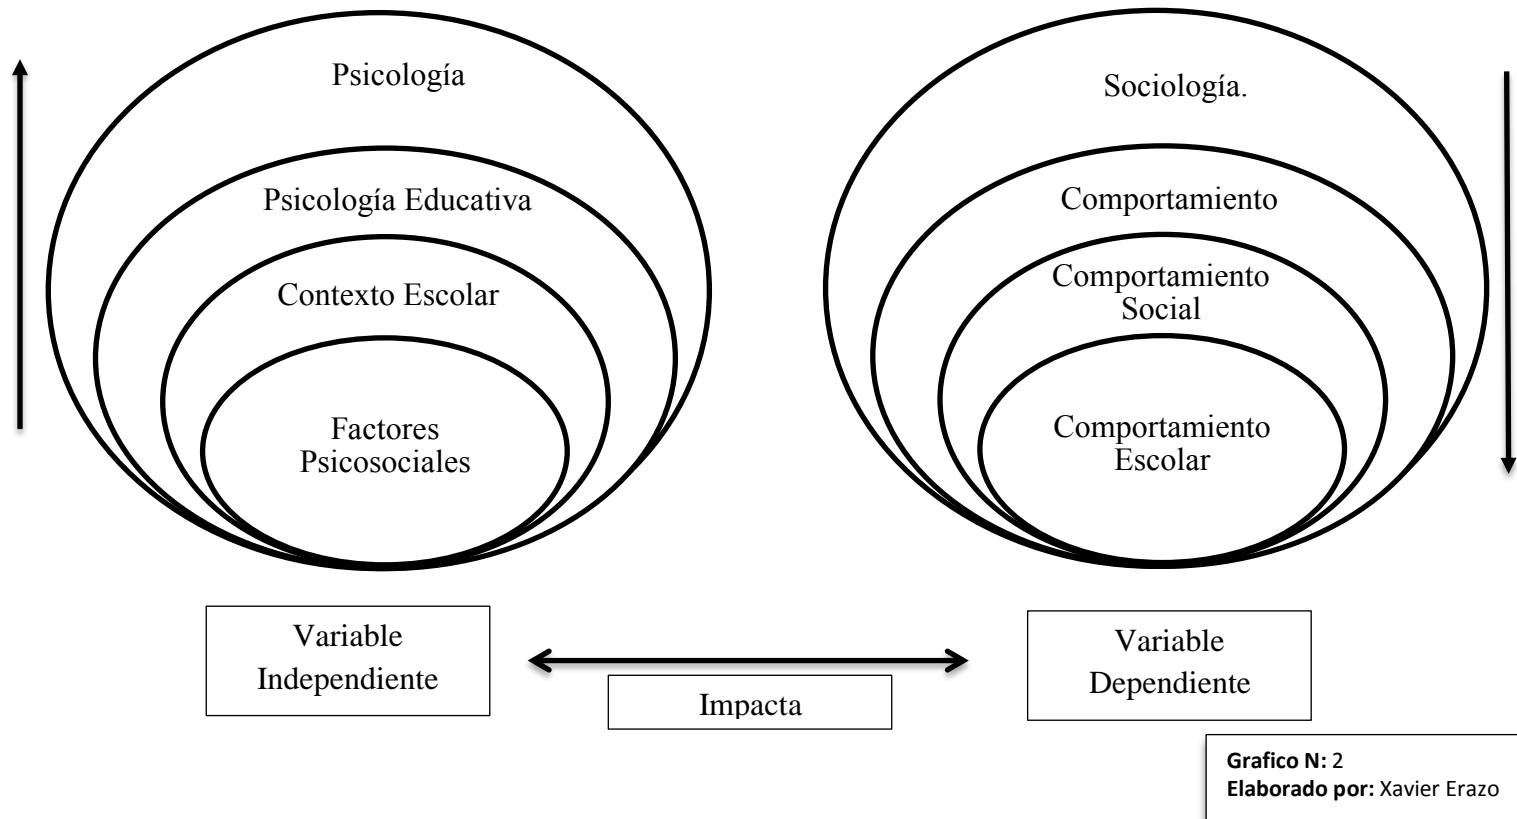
Psicología

Psicología Educativa

Contexto Escolar

Factores Psicosociales

Sociología.

Comportamiento

Comportamiento Social

Comportamiento Escolar

Variable Independiente

Impacta

Variable Dependiente

**Grafico N:** 2
**Elaborado por:** Xavier Erazo